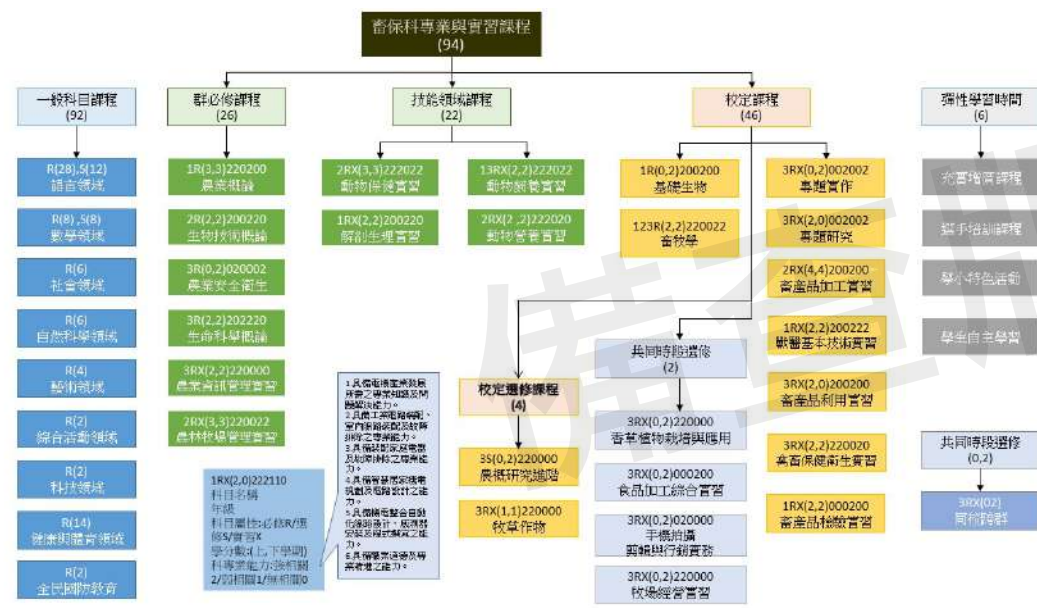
畜保科專業與實習課程
(94)

一般科目課程
(92)

R(28),S(12)
語言領域

R(8),S(8)
數學領域

R(6)
社會領域

R(6)
自然科學領域

R(4)
藝術領域

R(2)
綜合活動領域

R(2)
科技領域

R(14)
健康與體育領域

R(2)
全民國防教育

群必修課程
(26)

1R(3,3)220200
農業概論

2R(2,2)200220
生物技術概論

3R(0,2)020002
農業安全衛生

3R(2,2)202220
生命科學概論

3RX(2,2)220000
農業資訊管理實習

2RX(3,3)220022
農林牧場管理實習

技能領域課程
(22)

2RX(3,3)222022
動物保健實習

1RX(2,2)200220
解剖生理實習

13RX(2,2)222022
動物飼養實習

2RX(2,2)222020
動物營養實習

校定課程
(46)

1R(0,2)200200
基礎生物

123R(2,2)220022
畜牧學

3RX(0,2)002002
專題實作

3RX(2,0)002002
專題研究

2RX(4,4)200200
畜產品加工實習

1RX(2,2)200222
獸醫基本技術實習

3RX(2,0)200200
畜產品利用實習

3RX(2,2)220020
畜舍保健衛生實習

1RX(2,2)000200
畜產品檢驗實習

彈性學習時間
(6)

充實增廣課程

選手培訓課程

學校特色活動

學生自主學習

共同時段選修
(0,2)

3RX(02)
同校跨群

共同時段選修
(2)

3RX(0,2)220000
香草植物栽培與應用

3RX(0,2)000200
食品加工綜合實習

3RX(0,2)020000
手機拍攝
剪輯與行銷實務

3RX(0,2)220000
牧場經營實習

校定選修課程
(4)

3S(0,2)220000
農概研究進階

3RX(1,1)220000
牧草作物

1.具備畜牧生產技能與產業之專業知識及問題解決能力。
2.具備工業電路佈配、室內配線及配線等與操作之專業能力。
3.具備能對於基本電器及設備操作之專業能力。
4.具備數位控制及電機機電及電路設計之能力。
5.具備電機整合自動化控制設計、編輯程式與路程試驗之能力。
6.具備專業道德及專業倫理之能力。

1RX(2,0)222110
科目名稱
年級
科目屬性:必修R/選修S/實習X
學分數(上,下學期)
科專業能力:強相關2/弱相關1/無相關0